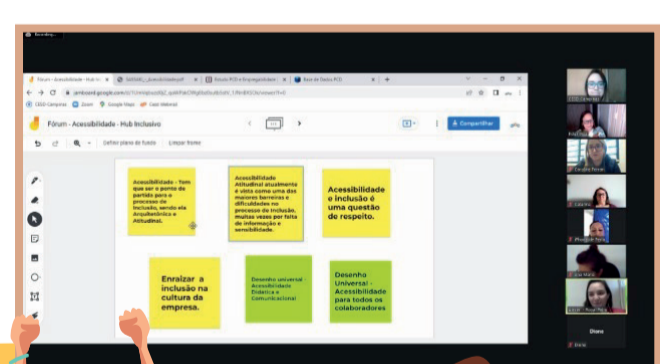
Fórum - Acessibilidade - Hub Inclusivo

Definir plano de fundo
Limpar frame

Compartilhar

Acessibilidade - Tem que ser o ponto de partida para o processo de inclusão, sendo ela Arquitetônica e Atitudinal.

Acessibilidade Atitudinal atualmente é vista como uma das maiores barreiras e dificuldades no processo de inclusão, muitas vezes por falta de informação e sensibilidade.

Acessibilidade e inclusão é uma questão de respeito.

Enraizar a inclusão na cultura da empresa.

Desenho universal Acessibilidade Estética e Comunicacional

Desenho Universal - Acessibilidade para todos os colaboradores

Diana